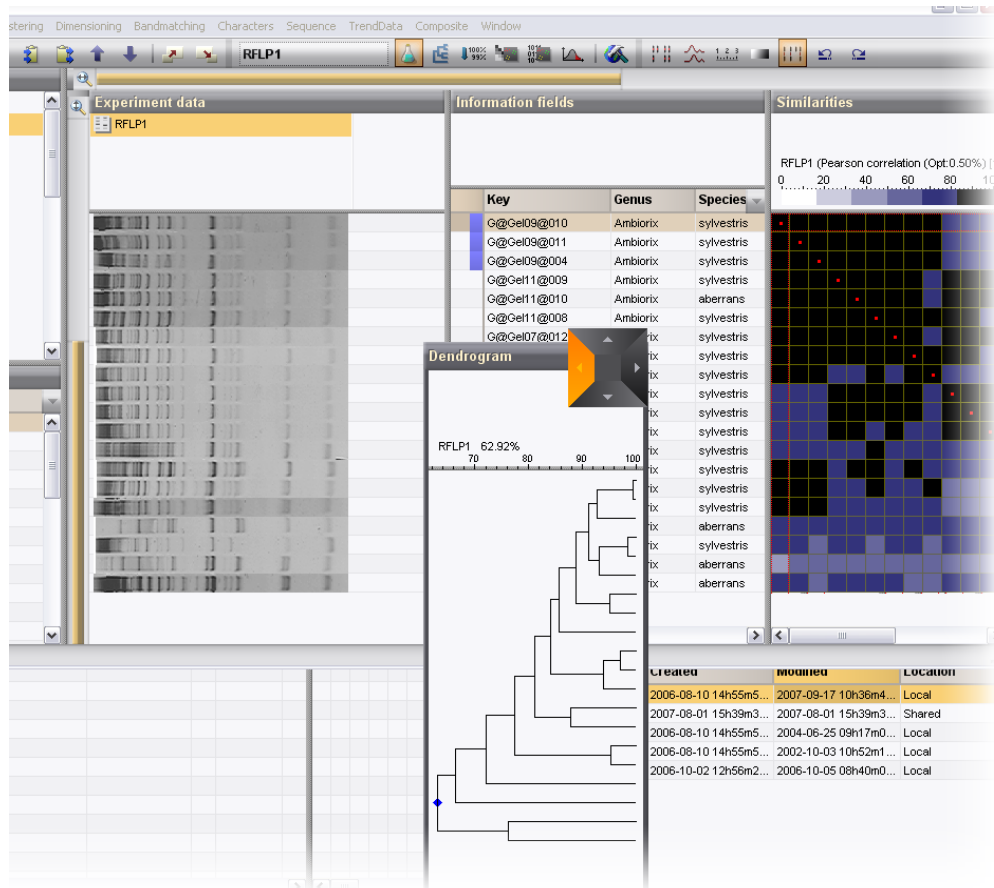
stering Dimensioning Bandmatching Characters Sequence TrendData Composite Window

RFLP1

Experiment data

RFLP1

Information fields

Similarities

RFLP1 (Pearson correlation (Opt:0.50%) [

0 20 40 60 80 10

| Key | Genus | Species |
|---|---|---|
| G@Gel09@010 | Ambiorix | sylvestris |
| G@Gel09@011 | Ambiorix | sylvestris |
| G@Gel09@004 | Ambiorix | sylvestris |
| G@Gel11@009 | Ambiorix | sylvestris |
| G@Gel11@010 | Ambiorix | aberrans |
| G@Gel11@008 | Ambiorix | sylvestris |
| G@Gel07@012 | rix | sylvestris |
| | rix | sylvestris |
| | rix | sylvestris |
| | rix | sylvestris |
| | rix | sylvestris |
| | rix | sylvestris |
| | rix | sylvestris |
| | rix | sylvestris |
| | rix | sylvestris |
| | rix | aberrans |
| | rix | sylvestris |
| | rix | aberrans |
| | rix | aberrans |

Dendrogram

RFLP1 62.92%

70 80 90 100

| Created | Modified | Location |
|---|---|---|
| 2006-08-10 14h55m5... | 2007-09-17 10h36m4... | Local |
| 2007-08-01 15h39m3... | 2007-08-01 15h39m3... | Shared |
| 2006-08-10 14h55m5... | 2004-06-25 09h17m0... | Local |
| 2006-08-10 14h55m5... | 2002-10-03 10h52m1... | Local |
| 2006-10-02 12h56m2... | 2006-10-05 08h40m0... | Local |